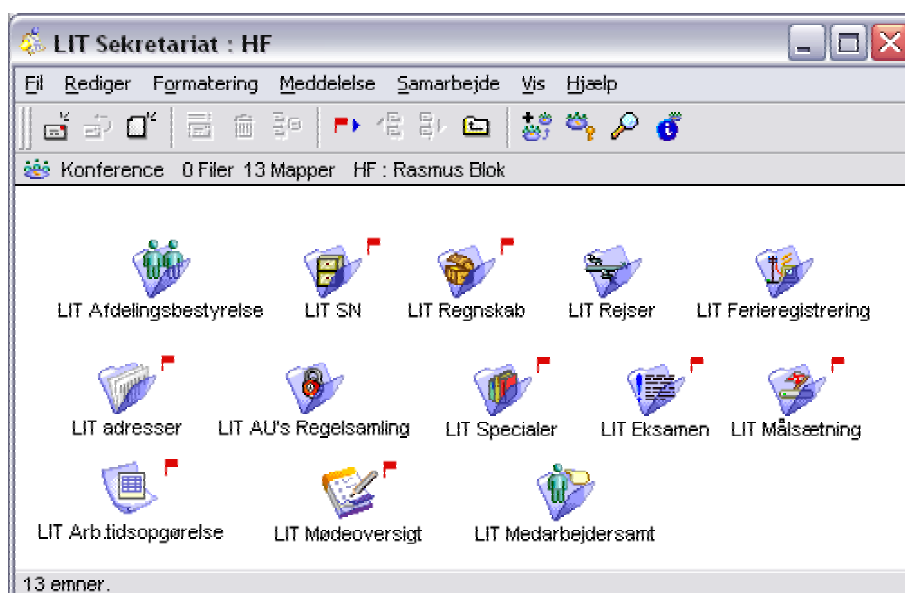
LIT Sekretariat : HF

Fil Rediger Formatering Meddelelse Samarbejde Vis Hjælp

Konference 0 Filer 13 Mapper HF : Rasmus Blok

LIT Afdelingsbestyrelse
LIT SN
LIT Regnskab
LIT Rejser
LIT Ferieregistrering
LIT adresser
LIT AU's Regelsamling
LIT Specialer
LIT Eksamen
LIT Målsætning
LIT Arb.tidsopgørelse
LIT Mødeoversigt
LIT Medarbejdersamt

13 emner.